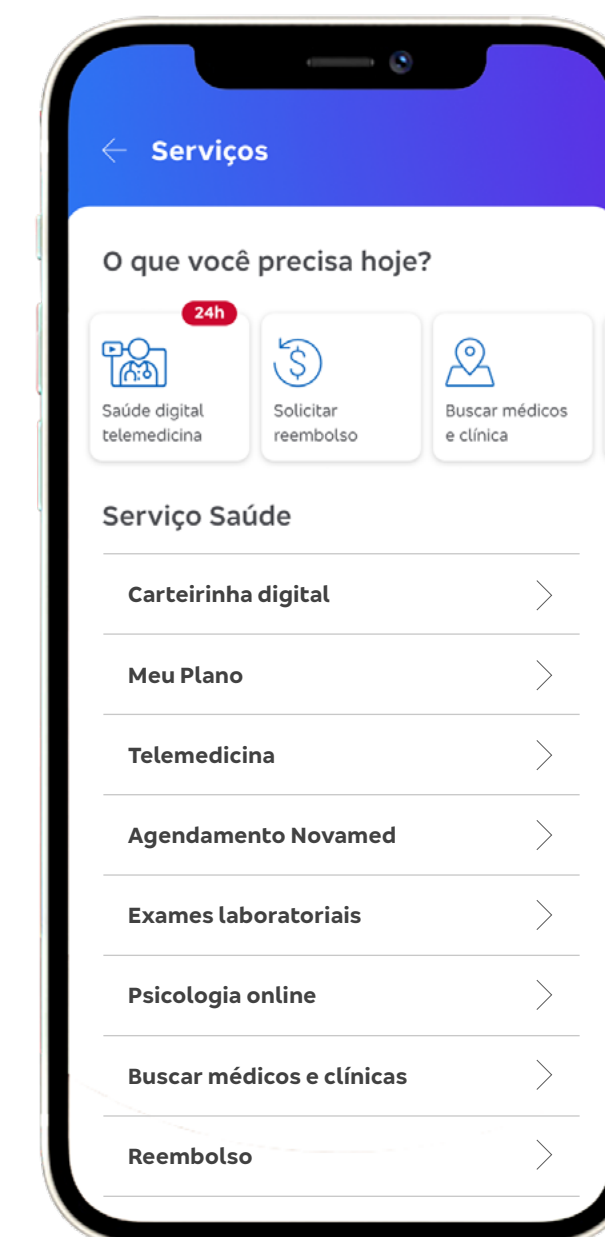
Serviços

O que você precisa hoje?

24h

Saúde digital telemedicina

Solicitar reembolso

Buscar médicos e clínica

Serviço Saúde

Carteirinha digital

Meu Plano

Telemedicina

Agendamento Novamed

Exames laboratoriais

Psicologia online

Buscar médicos e clínicas

Reembolso